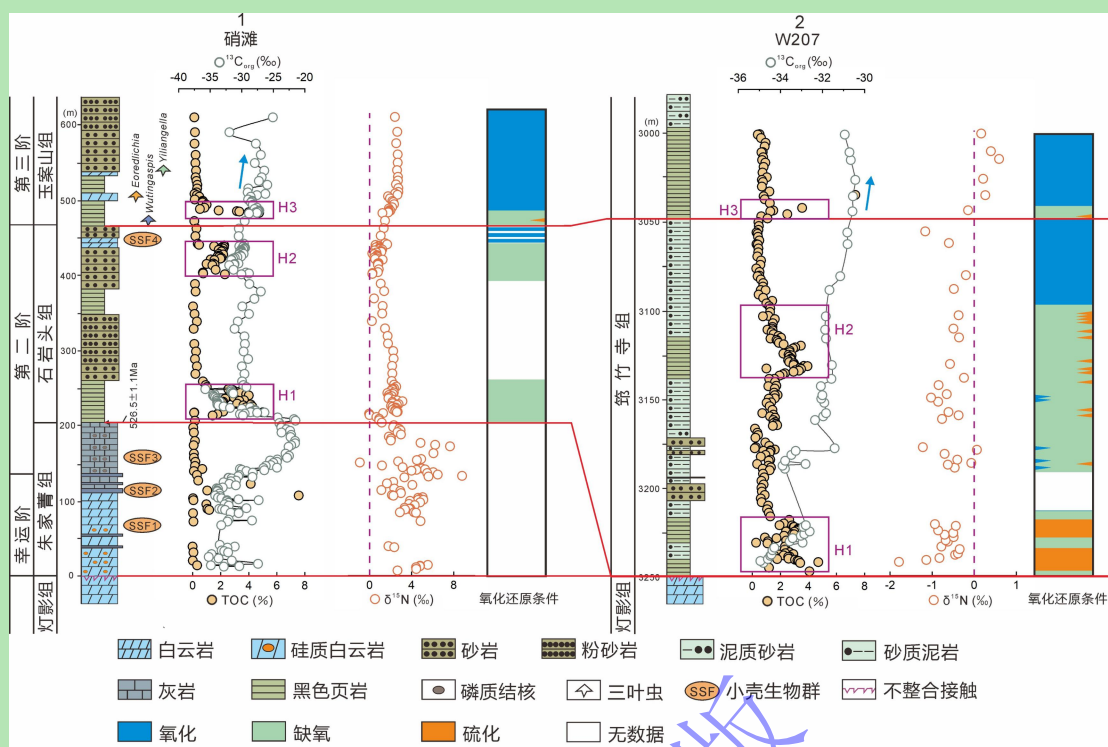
1
硝滩

2
W207

$^{13}C_{org}$ (‰)
-40 -35 -30 -25 -20

$^{13}C_{org}$ (‰)
-36 -34 -32 -30

(m)
600
500
400
300
200
100
0

第三阶 玉案山组
第二阶 石岩头组
幸运阶 朱家箐组
灯影组

Eoredlichia
Wutingaspis
Yiliangella

SSF4
SSF3
SSF2
SSF1

526.5±1.1Ma

H3
H2
H1

0 2 4 6 8
TOC (%)

0 4 8
$\delta^{15}N$ (‰)

氧化还原条件

(m)
3000
3050
3100
3150
3200
3250

筇竹寺组
灯影组

H3
H2
H1

0 2 4 6 8
TOC (%)

-2 -1 0 1
$\delta^{15}N$ (‰)

氧化还原条件

白云岩 硅质白云岩 砂岩 粉砂岩 泥质砂岩 砂质泥岩
灰岩 黑色页岩 磷质结核 三叶虫 SSF 小壳生物群 不整合接触
氧化 缺氧 硫化 无数据